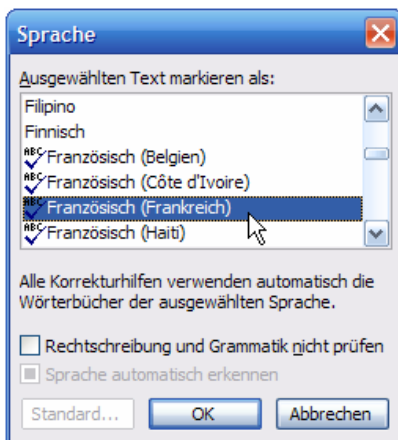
Sprache

Ausgewählten Text markieren als:

Filipino
Finnisch
Französisch (Belgien)
Französisch (Côte d'Ivoire)
Französisch (Frankreich)
Französisch (Haiti)

Alle Korrekturhilfen verwenden automatisch die Wörterbücher der ausgewählten Sprache.

Rechtschreibung und Grammatik nicht prüfen
Sprache automatisch erkennen

Standard... OK Abbrechen